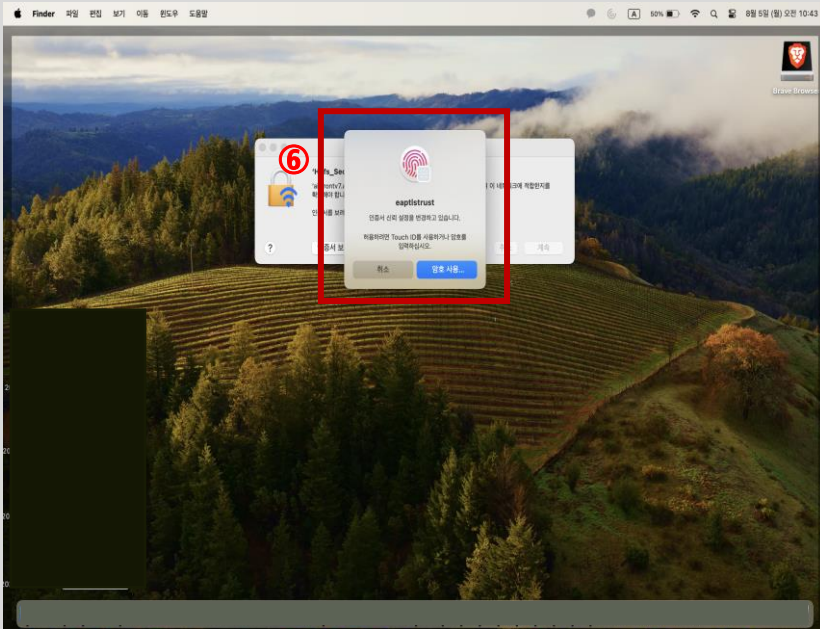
Finder 파일 편집 보기 이동 윈도우 도움말

50%

8월 5일 (월) 오전 10:43

Brave Browser

⑥

'Hufs_Sec

'wiseront7.
확인해야 합니

인증서를 보려

이 네트워크에 적합한지를

?

증서 보

계속

eaptlstrust

인증서 신뢰 설정을 변경하고 있습니다.

허용하려면 Touch ID를 사용하거나 암호를 입력하십시오.

취소

암호 사용...